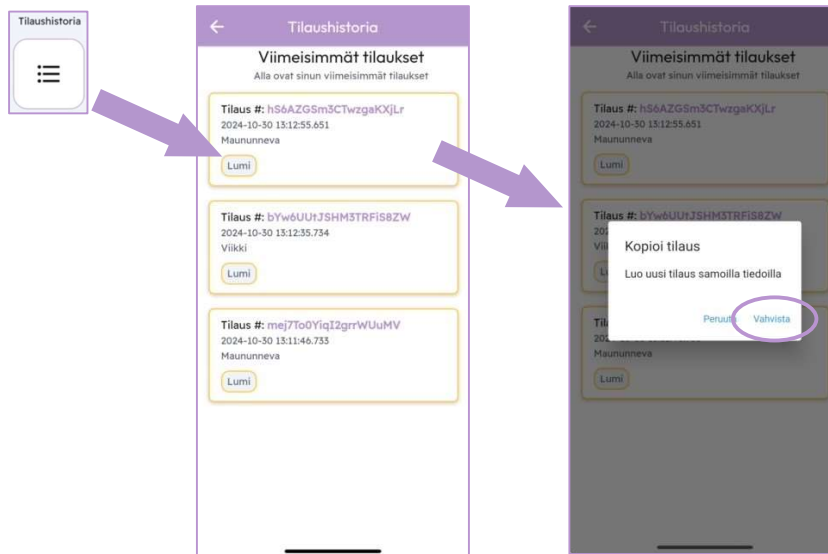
Tilaushistoria

Tilaushistoria

Viimeisimmät tilaukset

Alla ovat sinun viimeisimmät tilaukset

Tilaus #: hS6AZGSm3CTwzgaKXjLr
2024-10-30 13:12:55.651
Maununneva
Lumi

Tilaus #: bYw6UUtJSHM3TRFiS8ZW
2024-10-30 13:12:35.734
Viikki
Lumi

Tilaus #: mej7To0YiqI2grrWUuMV
2024-10-30 13:11:46.733
Maununneva
Lumi

Tilaushistoria

Viimeisimmät tilaukset

Alla ovat sinun viimeisimmät tilaukset

Tilaus #: hS6AZGSm3CTwzgaKXjLr
2024-10-30 13:12:55.651
Maununneva
Lumi

Tilaus #: bYw6UUtJSHM3TRFiS8ZW
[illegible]
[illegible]
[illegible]

Kopioi tilaus

Luo uusi tilaus samoilla tiedoilla

Peruuta Vahvista

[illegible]
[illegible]
Maununneva
Lumi